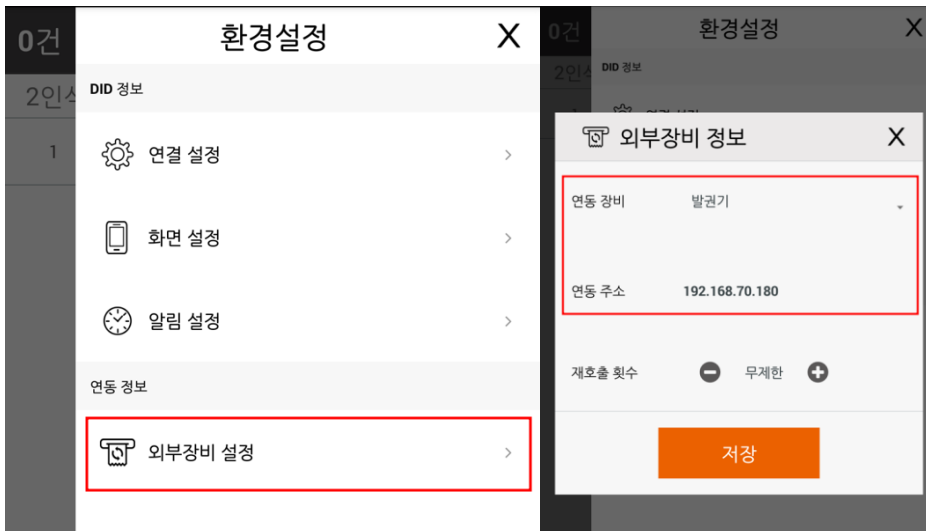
0건
2인
1

환경설정
X

DID 정보

연결 설정 >

화면 설정 >

알림 설정 >

연동 정보

외부장비 설정 >

0건
2인
DID 정보

환경설정
X

외부장비 정보
X

연동 장비 발권기

연동 주소 192.168.70.180

재호출 횟수 무제한

저장